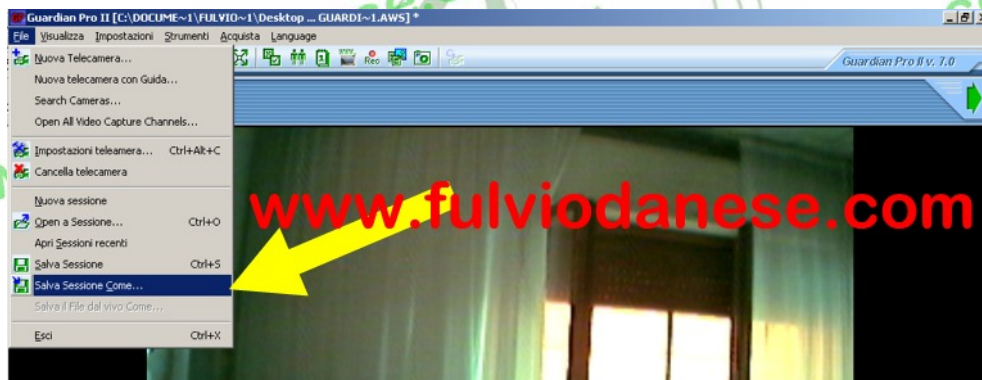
Guardian Pro II [C:\DOCUME~1\FULVIO~1\Desktop ... GUARDI~1.AWS] *

File Visualizza Impostazioni Strumenti Acquista Language

Guardian Pro II v. 7.0

Nuova Telecamera...
Nuova telecamera con Guida...
Search Cameras...
Open All Video Capture Channels...
Impostazioni teleamera... Ctrl+Alt+C
Cancella telecamera
Nuova sessione
Open a Sessione... Ctrl+O
Apri Sessioni recenti
Salva Sessione Ctrl+S
Salva Sessione Come...
Salva il File dal vivo Come...
Esci Ctrl+X

Rec

www.fulviodanese.com